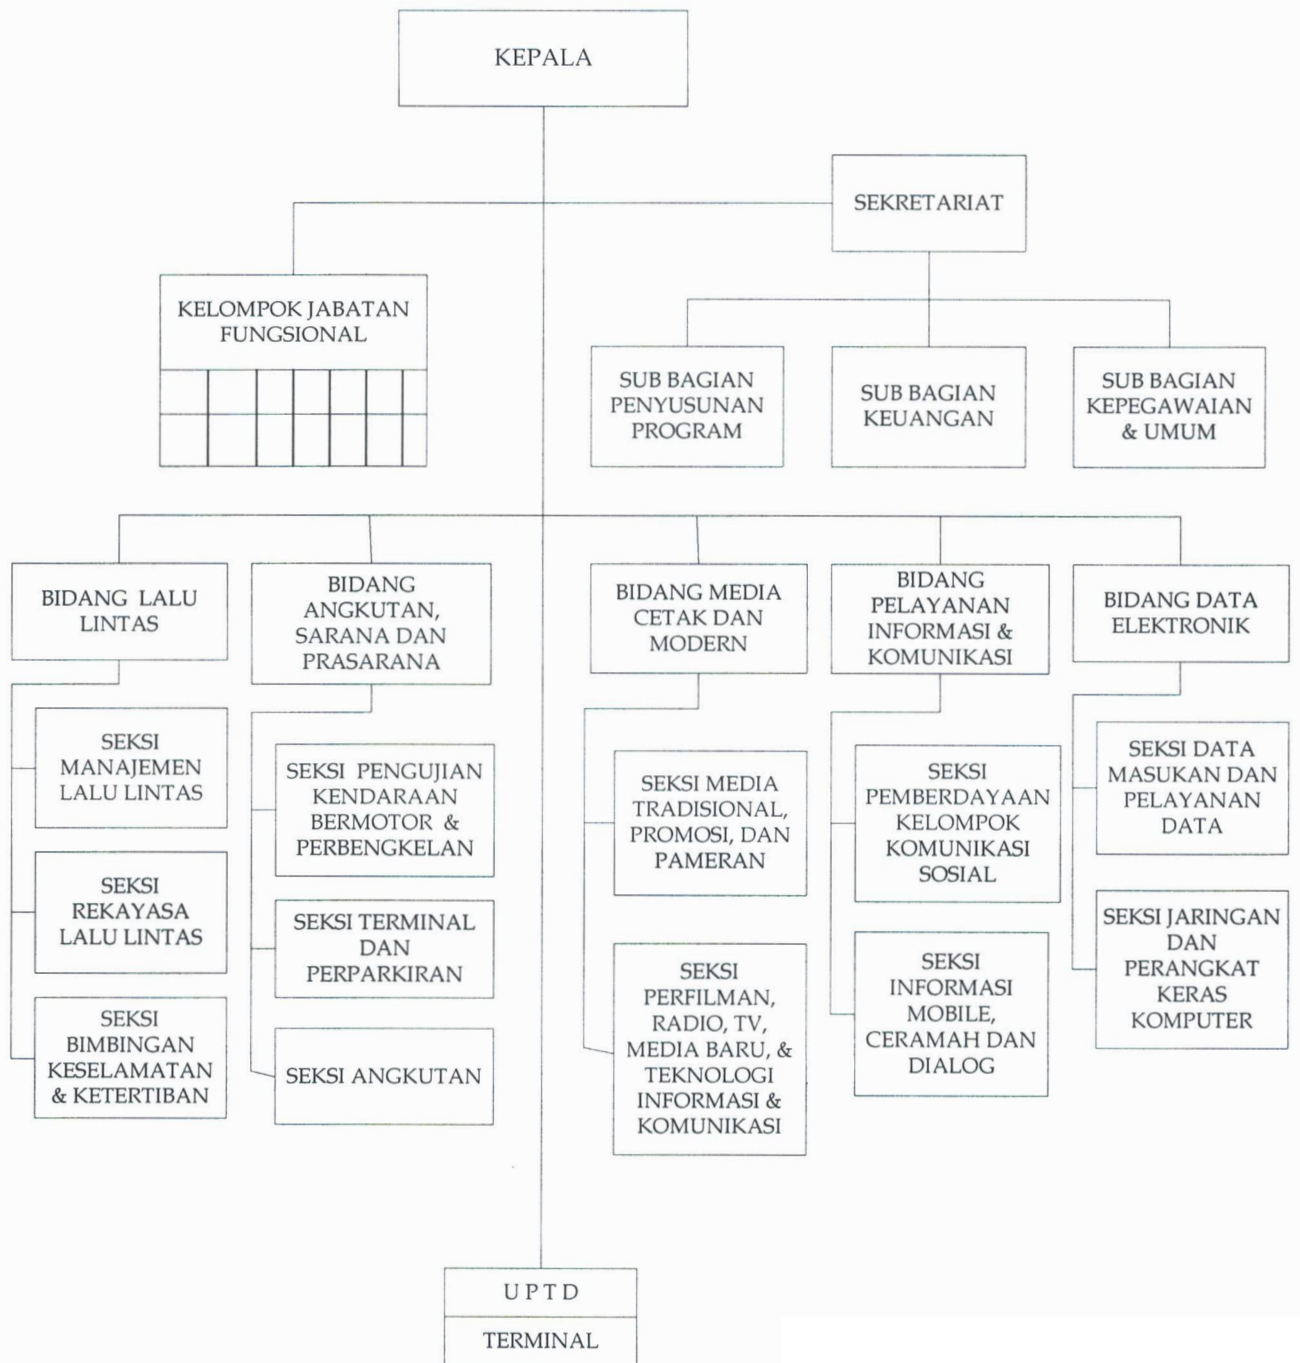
KEPALA

SEKRETARIAT

KELOMPOK JABATAN FUNGSIONAL

SUB BAGIAN PENYUSUNAN PROGRAM

SUB BAGIAN KEUANGAN

SUB BAGIAN KEPEGAWAIAN & UMUM

BIDANG LALU LINTAS

SEKSI MANAJEMEN LALU LINTAS

SEKSI REKAYASA LALU LINTAS

SEKSI BIMBINGAN KESELAMATAN & KETERTIBAN

BIDANG ANGKUTAN, SARANA DAN PRASARANA

SEKSI PENGUJIAN KENDARAAN BERMOTOR & PERBENGKELAN

SEKSI TERMINAL DAN PERPARKIRAN

SEKSI ANGKUTAN

BIDANG MEDIA CETAK DAN MODERN

SEKSI MEDIA TRADISIONAL, PROMOSI, DAN PAMERAN

SEKSI PERFILMAN, RADIO, TV, MEDIA BARU, & TEKNOLOGI INFORMASI & KOMUNIKASI

BIDANG PELAYANAN INFORMASI & KOMUNIKASI

SEKSI PEMBERDAYAAN KELOMPOK KOMUNIKASI SOSIAL

SEKSI INFORMASI MOBILE, CERAMAH DAN DIALOG

BIDANG DATA ELEKTRONIK

SEKSI DATA MASUKAN DAN PELAYANAN DATA

SEKSI JARINGAN DAN PERANGKAT KERAS KOMPUTER

U P T D

TERMINAL